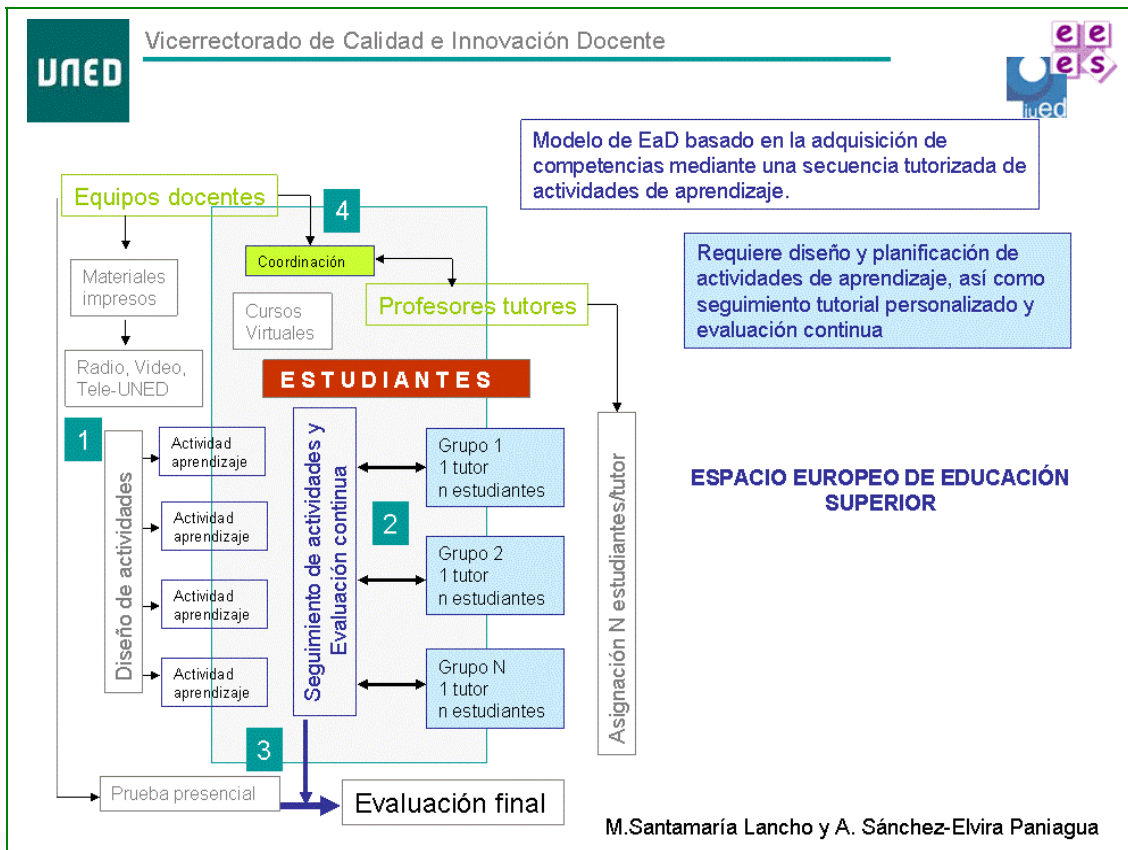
UNED

Vicerrectorado de Calidad e Innovación Docente

ee
es

iued

Modelo de EaD basado en la adquisición de competencias mediante una secuencia tutorizada de actividades de aprendizaje.

Requiere diseño y planificación de actividades de aprendizaje, así como seguimiento tutorial personalizado y evaluación continua

Equipos docentes

4

Coordinación

Profesores tutores

Materiales impresos

Cursos Virtuales

Radio, Video, Tele-UNED

ESTUDIANTES

1

Diseño de actividades

Actividad aprendizaje

Actividad aprendizaje

Actividad aprendizaje

Actividad aprendizaje

Seguimiento de actividades y Evaluación continua

2

Grupo 1
1 tutor
n estudiantes

Grupo 2
1 tutor
n estudiantes

Grupo N
1 tutor
n estudiantes

Asignación N estudiantes/tutor

ESPACIO EUROPEO DE EDUCACIÓN SUPERIOR

3

Prueba presencial

Evaluación final

M.Santamaría Lancho y A. Sánchez-Elvira Paniagua